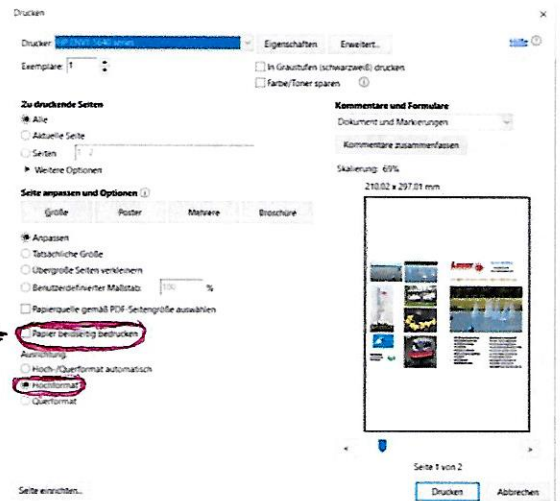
Drucken

Drucker: HP ENVY 5640 series
Eigenschaften
Erweitert...
Hilfe
Exemplare: 1
In Graustufen (schwarzweiß) drucken
Farbe/Toner sparen

Zu druckende Seiten
Alle
Aktuelle Seite
Seiten 1 - 2
▸ Weitere Optionen

Seite anpassen und Optionen
Größe
Poster
Mehrere
Broschüre

Anpassen
Tatsächliche Größe
Übergroße Seiten verkleinern
Benutzerdefinierter Maßstab: 100 %
Papierquelle gemäß PDF-Seitengröße auswählen
Papier beidseitig bedrucken

Ausrichtung:
Hoch-/Querformat automatisch
Hochformat
Querformat

Kommentare und Formulare
Dokument und Markierungen
Kommentare zusammenfassen
Skalierung: 69%
210,02 x 297,01 mm

Seite 1 von 2

Seite einrichten...
Drucken
Abbrechen